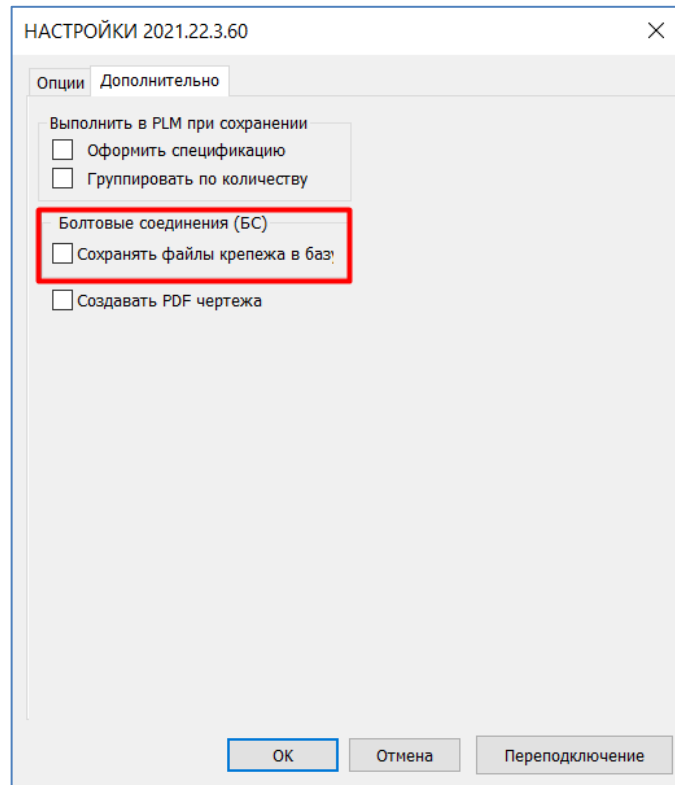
НАСТРОЙКИ 2021.22.3.60

×

Опции | Дополнительно

Выполнить в PLM при сохранении

Оформить спецификацию

Группировать по количеству

Болтовые соединения (БС)

Сохранять файлы крепежа в баз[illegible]

Создавать PDF чертежа

OK | Отмена | Переподключение